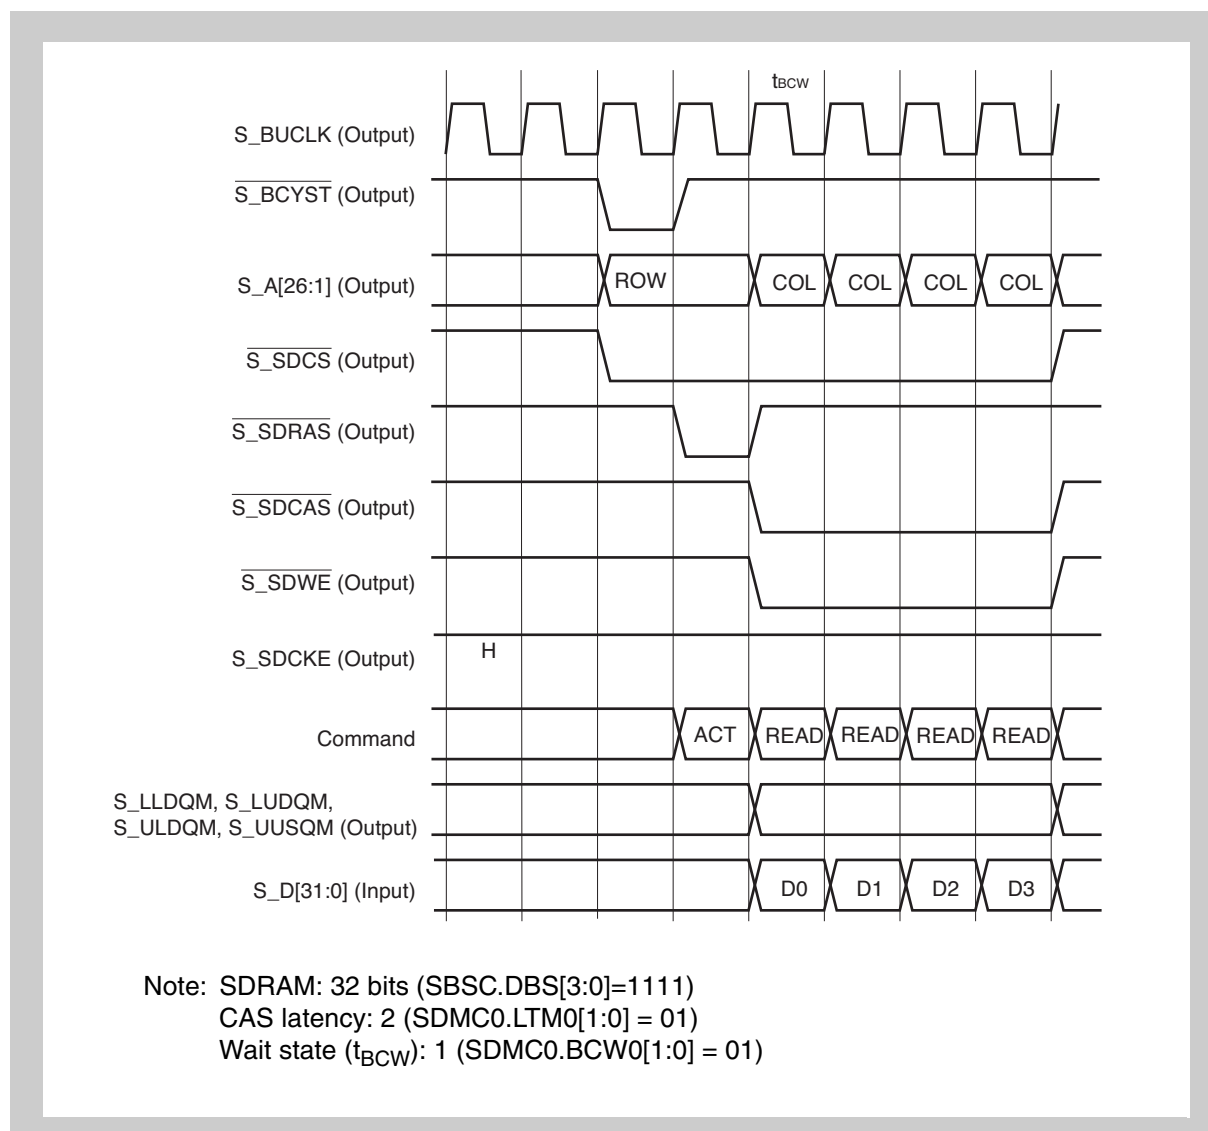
$t_{BCW}$

S_BUCLK (Output)

$\overline{\text{S\_BCYST}}$ (Output)

S_A[26:1] (Output)

ROW

COL COL COL COL

$\overline{\text{S\_SDCS}}$ (Output)

$\overline{\text{S\_SDRAS}}$ (Output)

$\overline{\text{S\_SDCAS}}$ (Output)

$\overline{\text{S\_SDWE}}$ (Output)

S_SDCKE (Output)

H

Command

ACT READ READ READ READ

S_LLDQM, S_LUDQM, S_ULDQM, S_UUSQM (Output)

S_D[31:0] (Input)

D0 D1 D2 D3

Note: SDRAM: 32 bits (SBSC.DBS[3:0]=1111)
CAS latency: 2 (SDMC0.LTM0[1:0] = 01)
Wait state ($t_{BCW}$): 1 (SDMC0.BCW0[1:0] = 01)